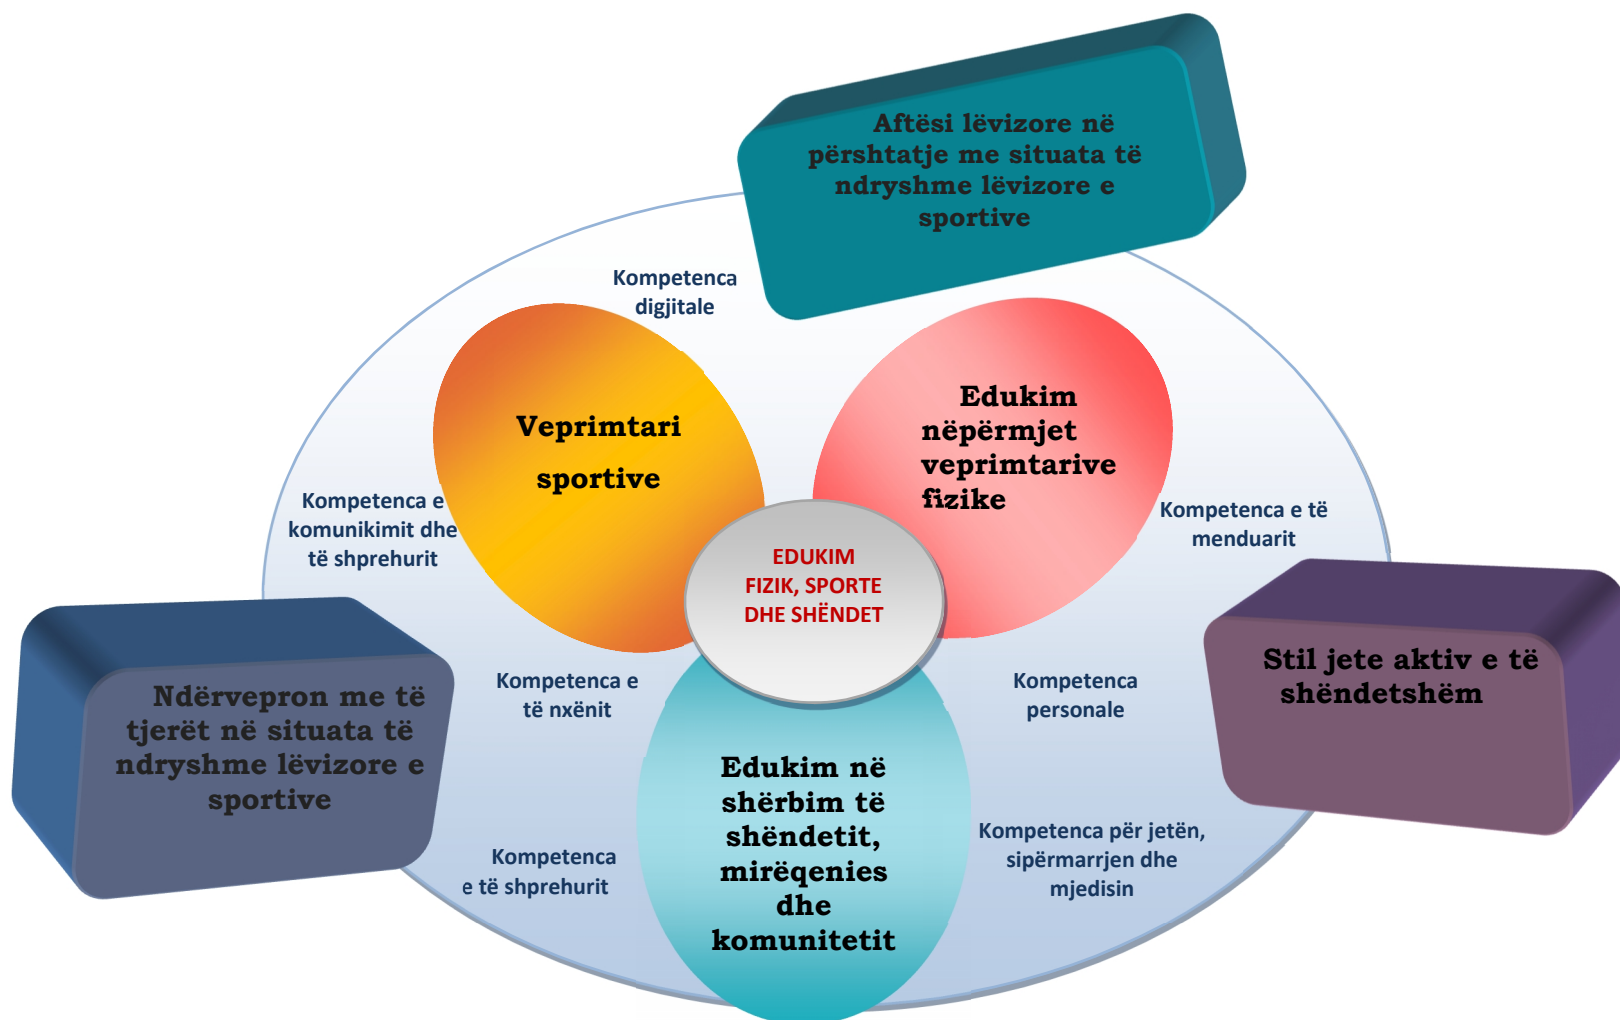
Aftësi lëvizore në përshtatje me situata të ndryshme lëvizore e sportive

Kompetenca digjitale

Veprimtari sportive

Edukim nëpërmjet veprimtarive fizike

Kompetenca e komunikimit dhe të shprehurit

Kompetenca e të menduarit

EDUKIM FIZIK, SPORTE DHE SHËNDET

Ndërvepron me të tjerët në situata të ndryshme lëvizore e sportive

Kompetenca e të nxënit

Kompetenca personale

Stil jete aktiv e të shëndetshëm

Edukim në shërbim të shëndetit, mirëqenies dhe komunitetit

Kompetenca e të shprehurit

Kompetenca për jetën, sipërmarrjen dhe mjedisin